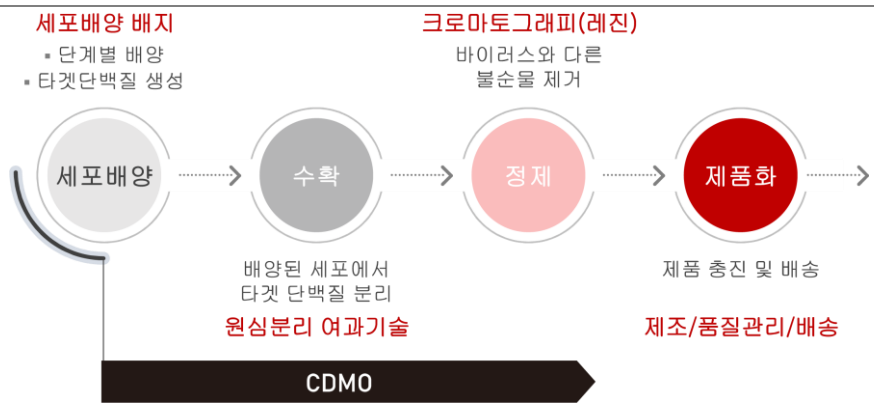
세포배양 배지
▪ 단계별 배양
▪ 타겟단백질 생성

크로마토그래피(레진)
바이러스와 다른 불순물 제거

세포배양

수확

정제

제품화

배양된 세포에서 타겟 단백질 분리

원심분리 여과기술

제품 충진 및 배송

제조/품질관리/배송

CDMO